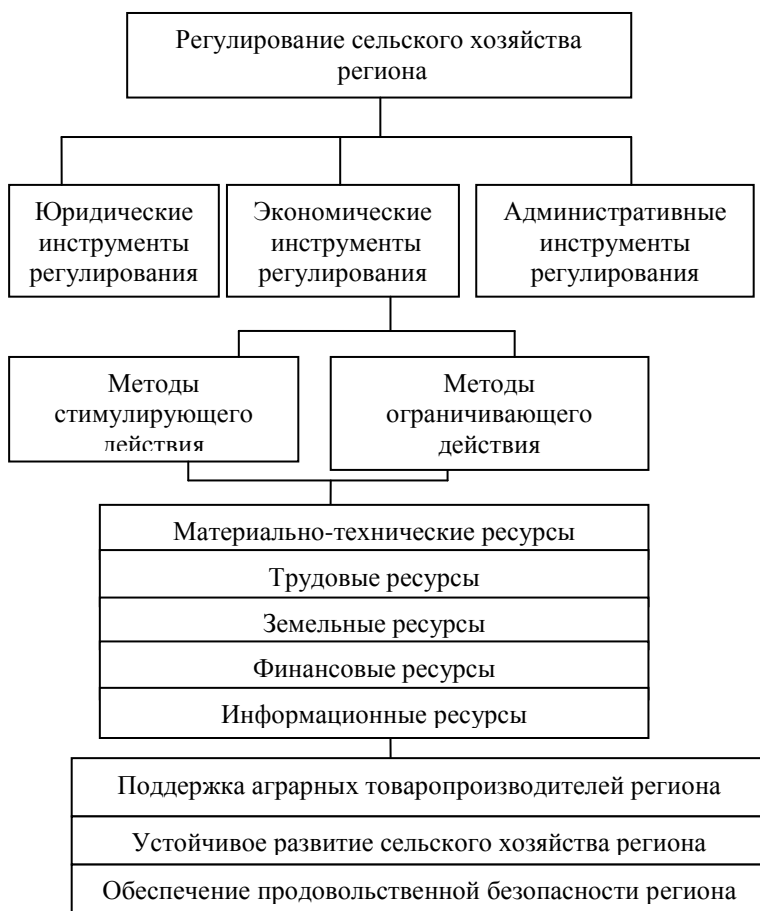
Регулирование сельского хозяйства региона

Юридические инструменты регулирования

Экономические инструменты регулирования

Административные инструменты регулирования

Методы стимулирующего действия

Методы ограничивающего действия

Материально-технические ресурсы

Трудовые ресурсы

Земельные ресурсы

Финансовые ресурсы

Информационные ресурсы

Поддержка аграрных товаропроизводителей региона

Устойчивое развитие сельского хозяйства региона

Обеспечение продовольственной безопасности региона